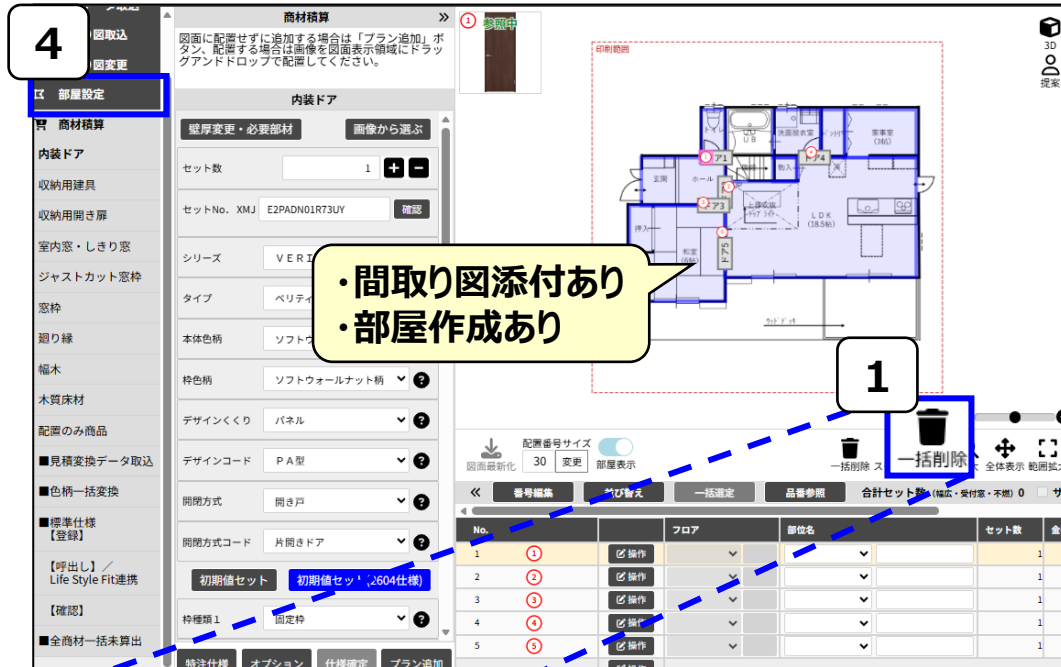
4

図面取込

図面変更

部屋設定

商材積算

内装ドア

収納用建具

収納用開き扉

室内窓・しきり窓

ジャストカット窓枠

窓枠

廻り縁

幅木

木質床材

配置のみ商品

■見積変換データ取込

■色柄一括変換

■標準仕様
【登録】

【呼出し】／
Life Style Fit連携

【確認】

■全商材一括未算出

商材積算

図面に配置せずに追加する場合は「プラン追加」ボタン、配置する場合は画像を図面表示領域にドラッグアンドドロップで配置してください。

内装ドア

壁厚変更・必要部材

画像から選ぶ

セット数 1

セットNo. XMJ E2PADN01R73UY 確認

シリーズ VERI

タイプ ベリティ

本体色柄 ソフトウ

枠色柄 ソフトウォールナット柄

デザインくくり パネル

デザインコード PA型

開閉方式 開き戸

開閉方式コード 片開きドア

初期値セット 初期値セット(2604仕様)

枠種類1 固定枠

特注仕様 オプション 仕様確定 プラン追加

① 参照中

印刷範囲

ア1 ア2 ア3 ア4 ドア5

玄関 ホール トイレ UB 洗面脱衣室 書斎 和室 LDK 押入

・間取り図添付あり
・部屋作成あり

1

一括削除

3D

提案

図面最新化 配置番号サイズ 30 変更 部屋表示 一括削除 全体表示 範囲拡大

番号編集 並び替え 一括選定 品番参照 合計セット数(幅広・受付室・不燃) 0

| No. | | | フロア | | 部位名 | | セット数 | 金 |
|---|---|---|---|---|---|---|---|---|
| 1 | ① | 操作 | | | | | 1 | |
| 2 | ② | 操作 | | | | | 1 | |
| 3 | ③ | 操作 | | | | | 1 | |
| 4 | ④ | 操作 | | | | | 1 | |
| 5 | ⑤ | 操作 | | | | | 1 | |